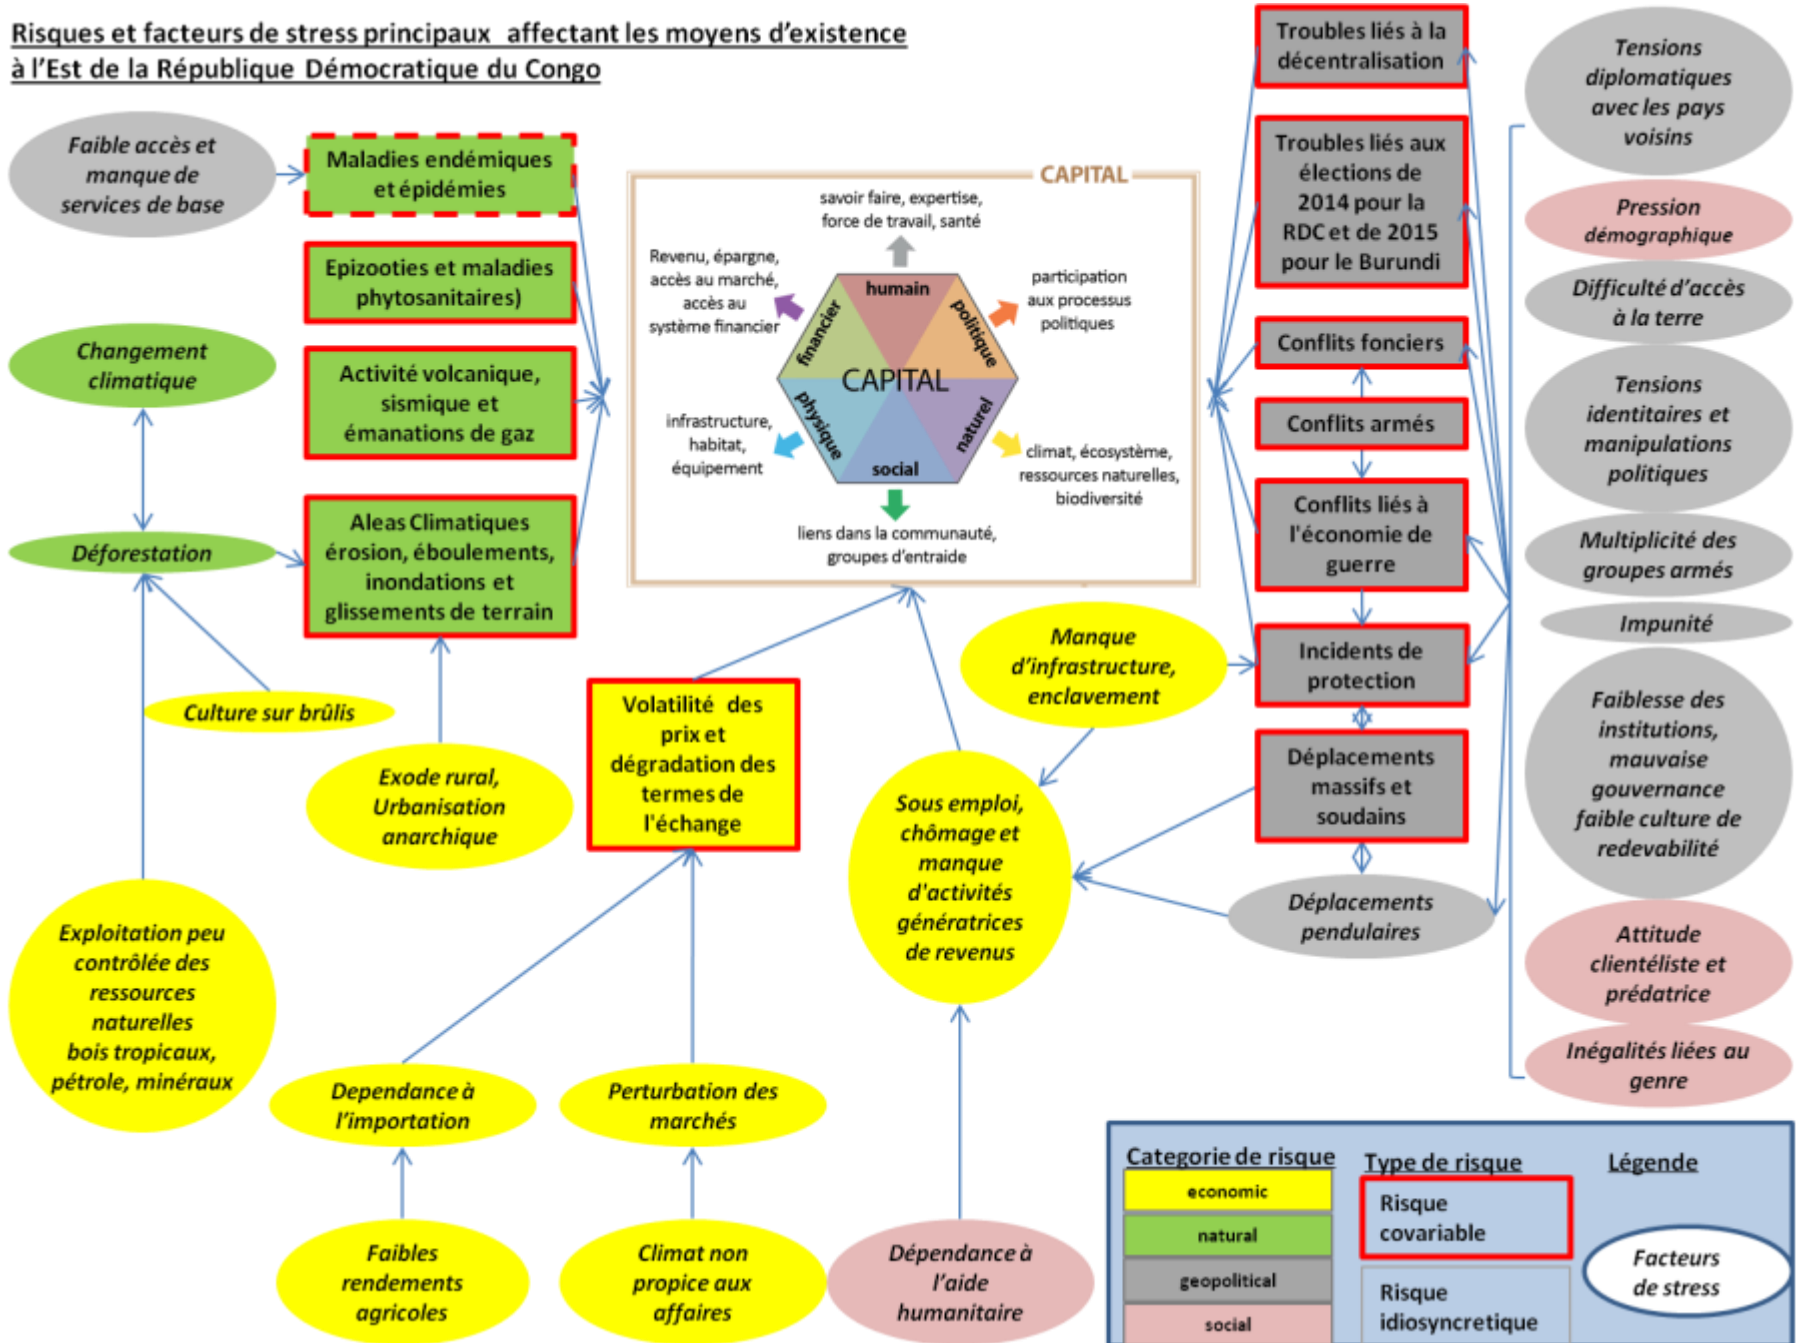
Risques et facteurs de stress principaux affectant les moyens d'existence à l'Est de la République Démocratique du Congo

Faible accès et manque de services de base

Maladies endémiques et épidémies

Epizooties et maladies phytosanitaires)

Changement climatique

Activité volcanique, sismique et émanations de gaz

Déforestation

Aleas Climatiques érosion, éboulements, inondations et glissements de terrain

Culture sur brûlis

Exode rural, Urbanisation anarchique

Exploitation peu contrôlée des ressources naturelles bois tropicaux, pétrole, minéraux

CAPITAL

savoir faire, expertise, force de travail, santé

Revenu, épargne, accès au marché, accès au système financier

participation aux processus politiques

humain

financier

politique

CAPITAL

physique

naturel

social

infrastructure, habitat, équipement

climat, écosystème, ressources naturelles, biodiversité

liens dans la communauté, groupes d'entraide

Volatilité des prix et dégradation des termes de l'échange

Manque d'infrastructure, enclavement

Sous emploi, chômage et manque d'activités génératrices de revenus

Dependance à l'importation

Perturbation des marchés

Faibles rendements agricoles

Climat non propice aux affaires

Dépendance à l'aide humanitaire

Troubles liés à la décentralisation

Troubles liés aux élections de 2014 pour la RDC et de 2015 pour le Burundi

Conflits fonciers

Conflits armés

Conflits liés à l'économie de guerre

Incidents de protection

Déplacements massifs et soudains

Déplacements pendulaires

Tensions diplomatiques avec les pays voisins

Pression démographique

Difficulté d'accès à la terre

Tensions identitaires et manipulations politiques

Multiplicité des groupes armés

Impunité

Faiblesse des institutions, mauvaise gouvernance faible culture de redevabilité

Attitude clientéliste et prédatrice

Inégalités liées au genre

Categorie de risque

economic

natural

geopolitical

social

Type de risque

Risque covariable

Risque idiosyncretique

Légende

Facteurs de stress